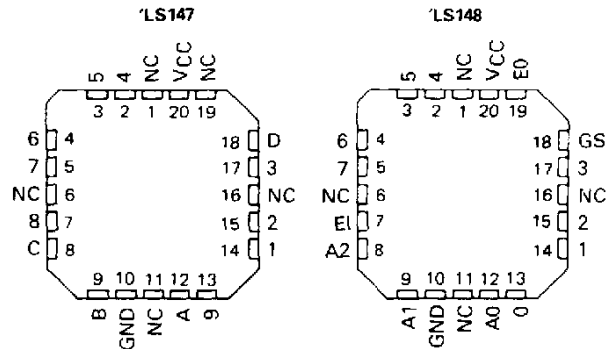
'LS147

5 4 NC VCC NC
3 2 1 20 19

6 4
7 5
NC 6
8 7
C 8

18 D
17 3
16 NC
15 2
14 1

9 10 11 12 13
B GND NC A 9

'LS148

5 4 NC VCC E0
3 2 1 20 19

6 4
7 5
NC 6
EI 7
A2 8

18 GS
17 3
16 NC
15 2
14 1

9 10 11 12 13
A1 GND NC A0 0